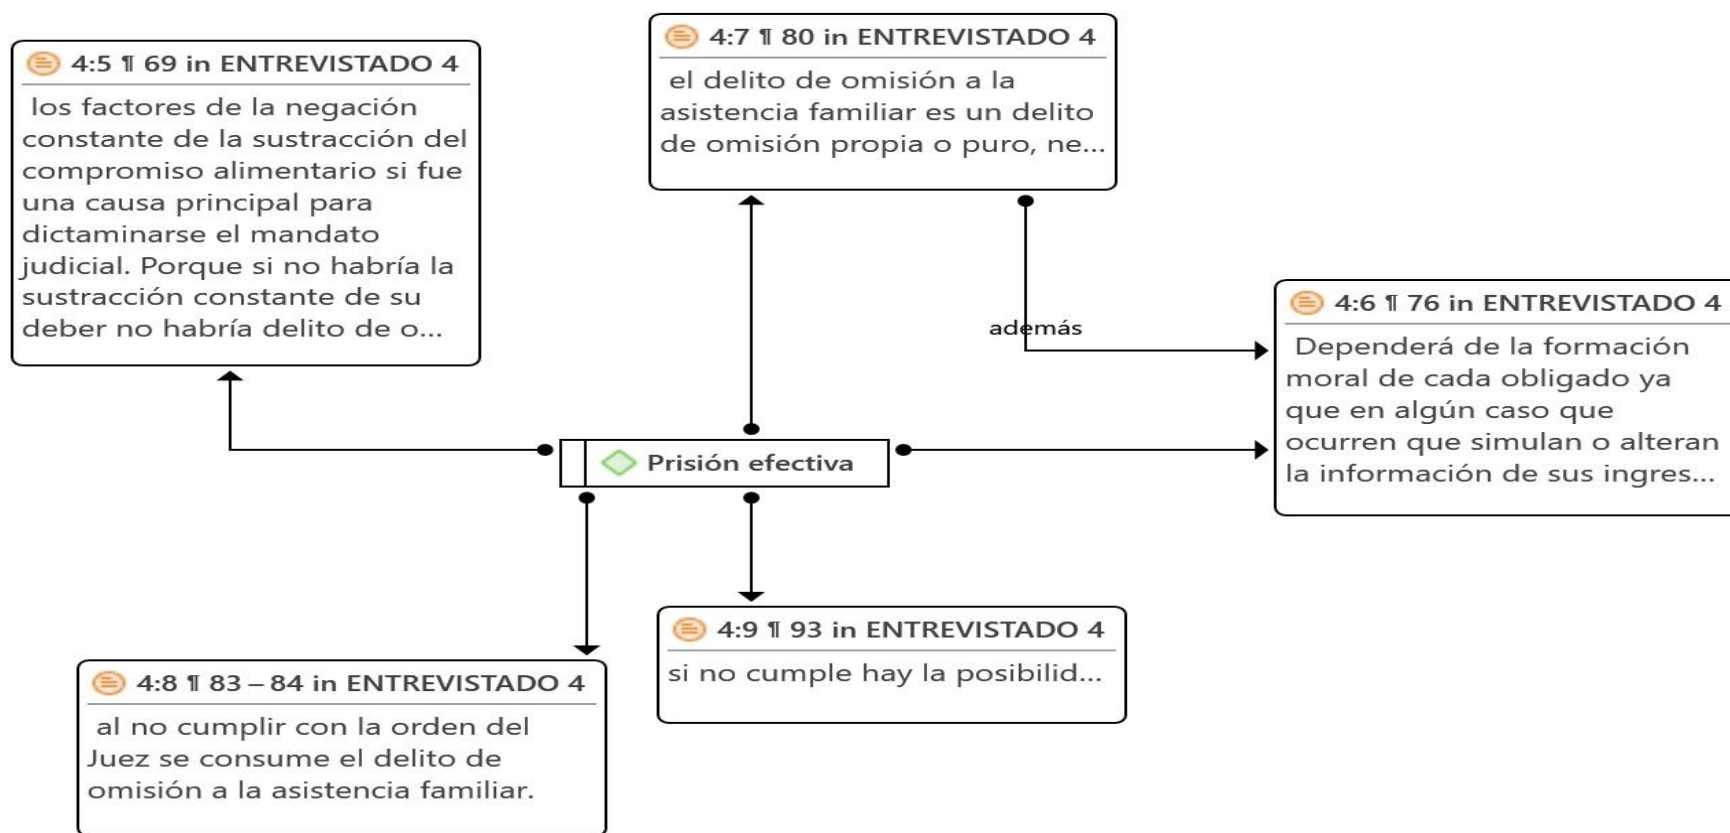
4:7 ¶ 80 in ENTREVISTADO 4
el delito de omisión a la asistencia familiar es un delito de omisión propia o puro, ne...

4:5 ¶ 69 in ENTREVISTADO 4
los factores de la negación constante de la sustracción del compromiso alimentario si fue una causa principal para dictaminarse el mandato judicial. Porque si no habría la sustracción constante de su deber no habría delito de o...

además

4:6 ¶ 76 in ENTREVISTADO 4
Dependerá de la formación moral de cada obligado ya que en algún caso que ocurren que simulan o alteran la información de sus ingres...

Prisión efectiva

4:9 ¶ 93 in ENTREVISTADO 4
si no cumple hay la posibilid...

4:8 ¶ 83 – 84 in ENTREVISTADO 4
al no cumplir con la orden del Juez se consume el delito de omisión a la asistencia familiar.